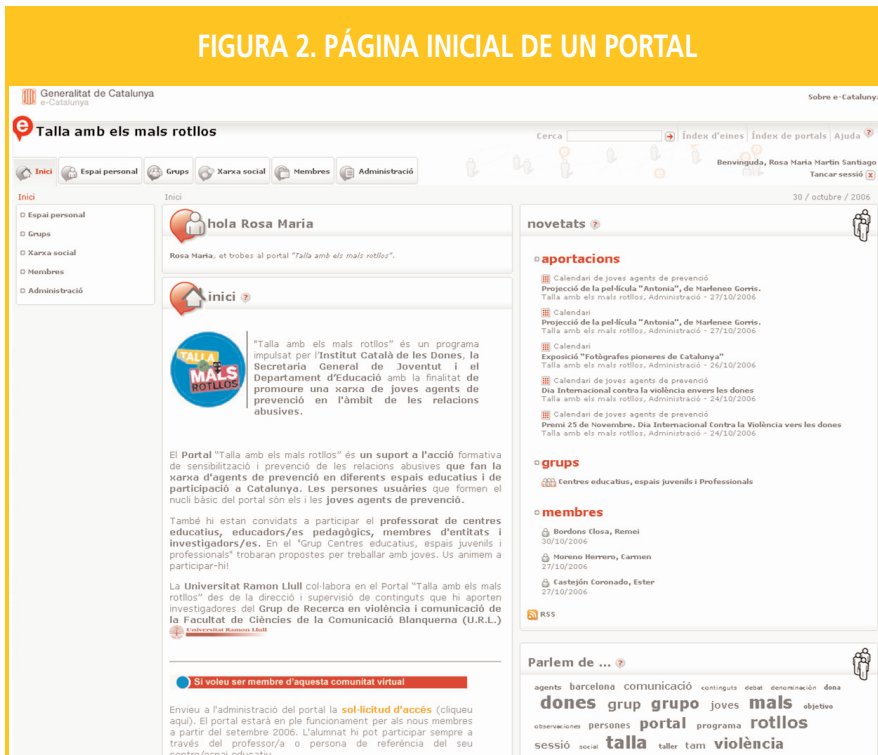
FIGURA 2. PÁGINA INICIAL DE UN PORTAL

Generalitat de Catalunya
e-Catalunya

Sobre e-Catalunya

Talla amb els mals rotllos

Cerca | Índex d'eines | Índex de portals | Ajuda

Inici | Espai personal | Grups | Xarxa social | Membres | Administració

Benvinguda, Rosa Maria Martín Santiago
Tancar sessió

Inici

Inici

30 / octubre / 2006

Espai personal
Grups
Xarxa social
Membres
Administració

hola Rosa Maria

Rosa Maria, et trobes al portal "Talla amb els mals rotllos".

inici

TALLA MALS ROTLLOS

"Talla amb els mals rotllos" és un programa impulsat per l'Institut Català de les Dones, la Secretaria General de Joventut i el Departament d'Educació amb la finalitat de promoure una xarxa de joves agents de prevenció en l'àmbit de les relacions abusives.

El Portal "Talla amb els mals rotllos" és un suport a l'acció formativa de sensibilització i prevenció de les relacions abusives que fan la xarxa d'agents de prevenció en diferents espais educatius i de participació a Catalunya. Les persones usuàries que formen el nucli bàsic del portal són els i les joves agents de prevenció.

També hi estan convidats a participar el professorat de centres educatius, educadors/es pedagògics, membres d'entitats i investigadors/es. En el "Grup Centres educatius, espais juvenils i professionals" trobaran propostes per treballar amb joves. Us animem a participar-hi!

La Universitat Ramon Llull col·labora en el Portal "Talla amb els mals rotllos" des de la direcció i supervisió de continguts que hi aporten investigadors del Grup de Recerca en violència i comunicació de la Facultat de Ciències de la Comunicació Blanquerna (U.R.L.)

Universitat Ramon Llull

Si voleu ser membre d'aquesta comunitat virtual

Envieu a l'administració del portal la sol·licitud d'accés (cliqueu aquí). El portal estarà en ple funcionament per als nous membres a partir del setembre 2006. L'alumnat hi pot participar sempre a través del professor/a o persona de referència del seu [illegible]

novetats

aportacions

Calendari de joves agents de prevenció
Projecció de la pel·lícula "Antonia", de Marlenee Gorris.
Talla amb els mals rotllos, Administració - 27/10/2006

Calendari
Projecció de la pel·lícula "Antonia", de Marlenee Gorris.
Talla amb els mals rotllos, Administració - 27/10/2006

Calendari
Exposició "Fotògrafes pioneres de Catalunya"
Talla amb els mals rotllos, Administració - 26/10/2006

Calendari de joves agents de prevenció
Dia Internacional contra la violència envers les dones
Talla amb els mals rotllos, Administració - 24/10/2006

Calendari de joves agents de prevenció
Premi 25 de Novembre. Dia Internacional Contra la Violència vers les dones
Talla amb els mals rotllos, Administració - 24/10/2006

grups

Centres educatius, espais juvenils i Professionals

membres

Bordons Closa, Remei
30/10/2006

Moreno Herrero, Carmen
27/10/2006

Castejón Coronado, Ester
27/10/2006

RSS

Parlem de ...

agents barcelona comunicació continguts debat denominació dona dones grup grupo joves mals objetiu observacions persones portal programa rotllos sessió social talla taller tam violència